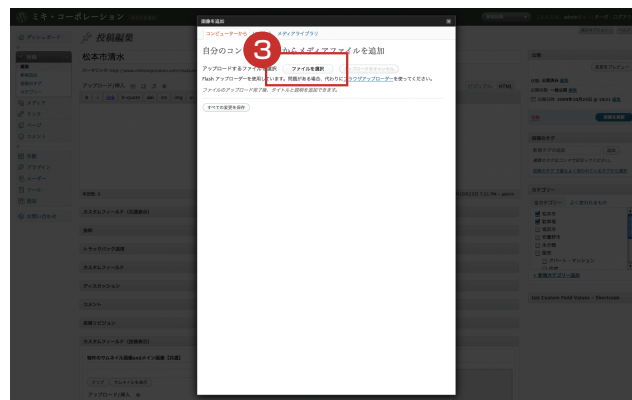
画像を追加
コンピューターから
メディアライブラリ
自分のコン
3
からメディアファイルを追加
アップロードするファイルを選択
ファイルを選択
アップロードをキャンセル
Flash アップローダーを使用しています。問題がある場合、代わりにブラウザアップローダーを使ってください。
ファイルのアップロード完了後、タイトルと説明を追加できます。
すべての変更を保存

ミキ・コーポレーション
ダッシュボード
投稿編集
松本市清水
投稿
メディア
リンク
ページ
コメント
外観
プラグイン
ユーザー
ツール
設定
メニューをたたむ
アップロード/挿入
カスタムフィールド
抜粋
トラックバック送信
カスタムフィールド
ディスカッション
コメント
投稿リビジョン
カスタムフィールド
公開
投稿タグ
カテゴリー
Get Custom Field Values - Shortcode